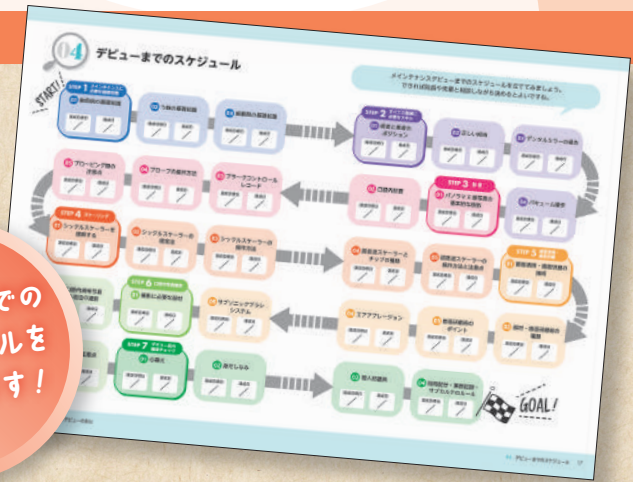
04 デビューまでのスケジュール

メインテナンスデビューまでのスケジュールを立ててみましょう。
ひきれば担当や先輩と相談しながら進めるとよいですね。

START!

STEP 1

STEP 2

STEP 3

STEP 4

STEP 5

STEP 6

STEP 7

プロービング

シックルスケーラーの操作方法

エアアブレーション

GOAL!

での
ルを
す!

デビューまでのスケジュール 17